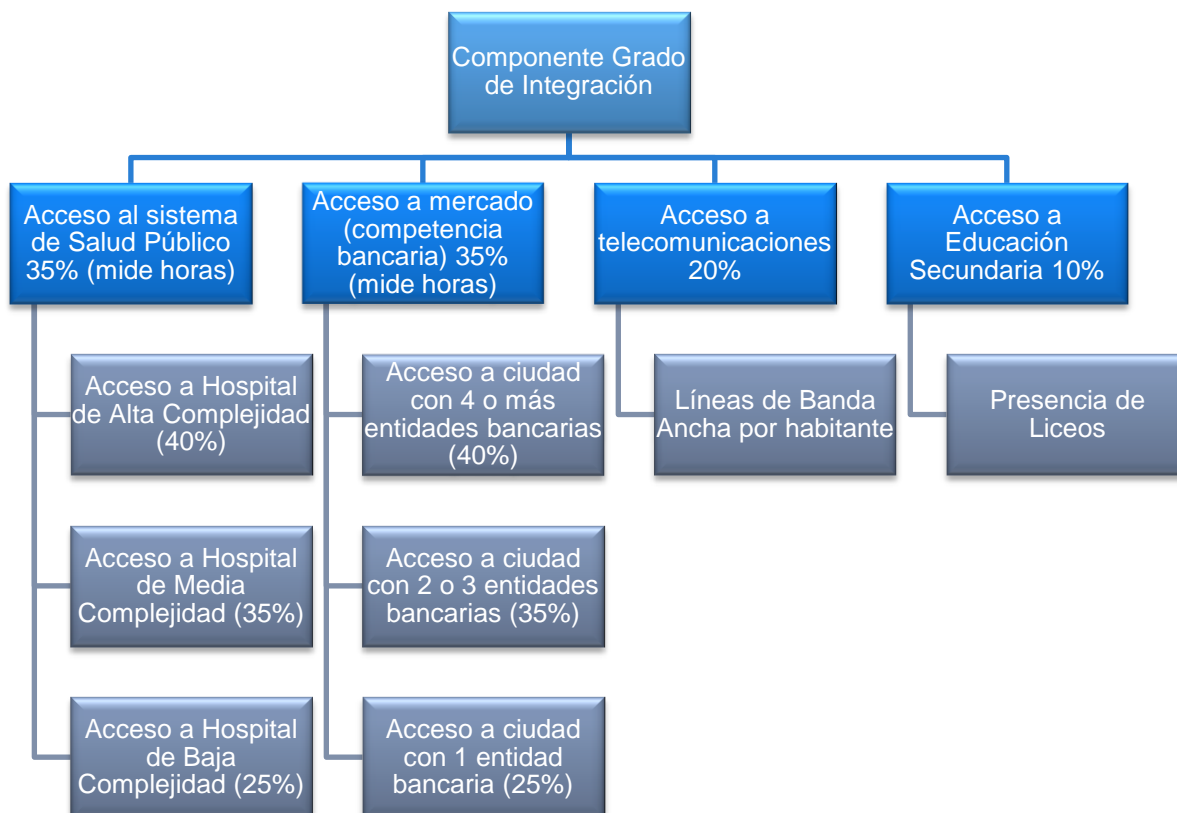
Componente Grado de Integración

Acceso al sistema de Salud Público 35% (mide horas)

Acceso a Hospital de Alta Complejidad (40%)

Acceso a Hospital de Media Complejidad (35%)

Acceso a Hospital de Baja Complejidad (25%)

Acceso a mercado (competencia bancaria) 35% (mide horas)

Acceso a ciudad con 4 o más entidades bancarias (40%)

Acceso a ciudad con 2 o 3 entidades bancarias (35%)

Acceso a ciudad con 1 entidad bancaria (25%)

Acceso a telecomunicaciones 20%

Líneas de Banda Ancha por habitante

Acceso a Educación Secundaria 10%

Presencia de Liceos